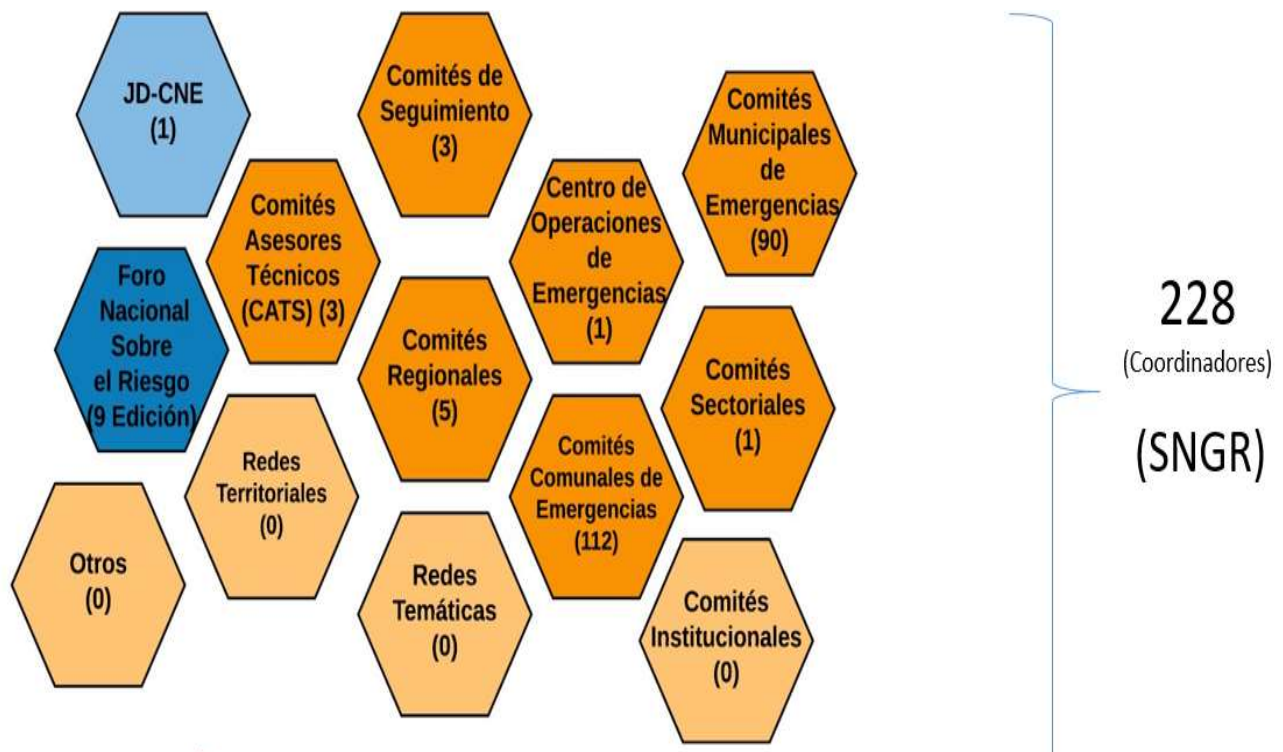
JD-CNE
(1)

Comités de Seguimiento
(3)

Comités Municipales de Emergencias
(90)

Comités Asesores Técnicos (CATS) (3)

Centro de Operaciones de Emergencias
(1)

Foro Nacional Sobre el Riesgo
(9 Edición)

Comités Regionales
(5)

Comités Sectoriales
(1)

Redes Territoriales
(0)

Comités Comunales de Emergencias
(112)

Otros
(0)

Redes Temáticas
(0)

Comités Institucionales
(0)

228
(Coordinadores)

(SNGR)